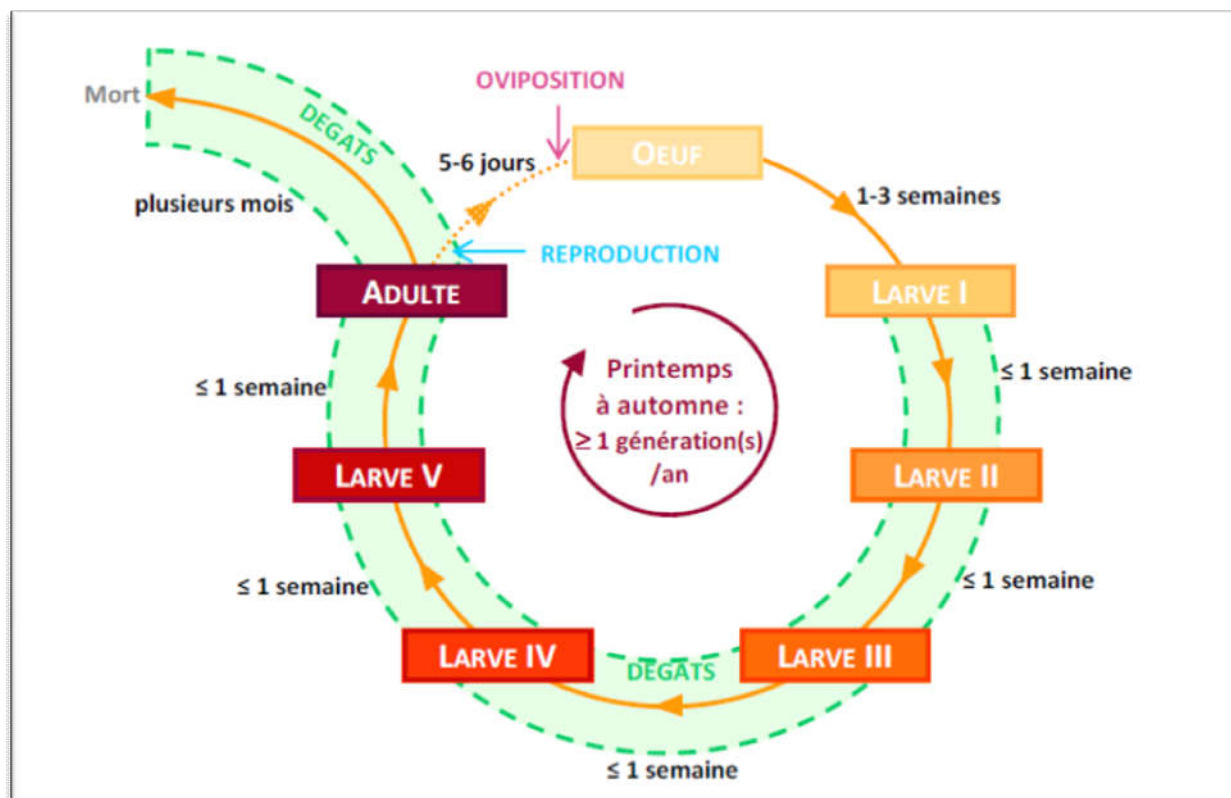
OVIPOSITION

Mort

DEGATS

5-6 jours

OEUF

1-3 semaines

plusieurs mois

REPRODUCTION

ADULTE

LARVE I

Printemps à automne : $\geq$ 1 génération(s) /an

$\leq$ 1 semaine

$\leq$ 1 semaine

LARVE V

LARVE II

$\leq$ 1 semaine

$\leq$ 1 semaine

LARVE IV

DEGATS

LARVE III

$\leq$ 1 semaine